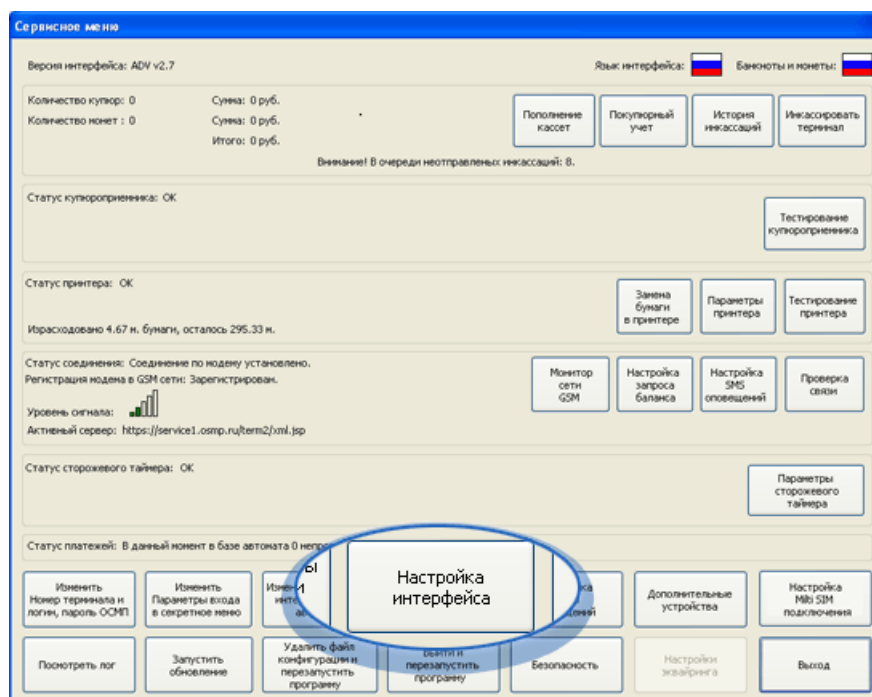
Сервисное меню

Версия интерфейса: ADV v2.7

Язык интерфейса:

Банкноты и монеты:

Количество купюр: 0

Количество монет : 0

Сумма: 0 руб.

Сумма: 0 руб.

Итого: 0 руб.

Пополнение кассет

Покупюрный учет

История инкассаций

Инкассировать терминал

Внимание! В очереди неотправленных инкассаций: 8.

Статус купюроприемника: OK

Тестирование купюроприемника

Статус принтера: OK

Израсходовано 4.67 м. бумаги, осталось 295.33 м.

Замена бумаги в принтере

Параметры принтера

Тестирование принтера

Статус соединения: Соединение по модему установлено.

Регистрация модема в GSM сети: Зарегистрирован.

Уровень сигнала:

Активный сервер: https://service1.osmp.ru/term2/xml.jsp

Монитор сети GSM

Настройка запроса баланса

Настройка SMS оповещений

Проверка связи

Статус сторожевого таймера: OK

Параметры сторожевого таймера

Статус платежей: В данный момент в базе автомата 0 непро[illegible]

Изменить Номер терминала и логин, пароль ОСМП

Изменить Параметры входа в секретное меню

Изме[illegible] инте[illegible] а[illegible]

Настройка интерфейса

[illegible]ка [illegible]ций

Дополнительные устройства

Настройка Multi SIM подключения

Посмотреть лог

Запустить обновление

Удалить файл конфигурации и перезапустить программу

Выйти и перезапустить программу

Безопасность

Настройки эквайринга

Выход